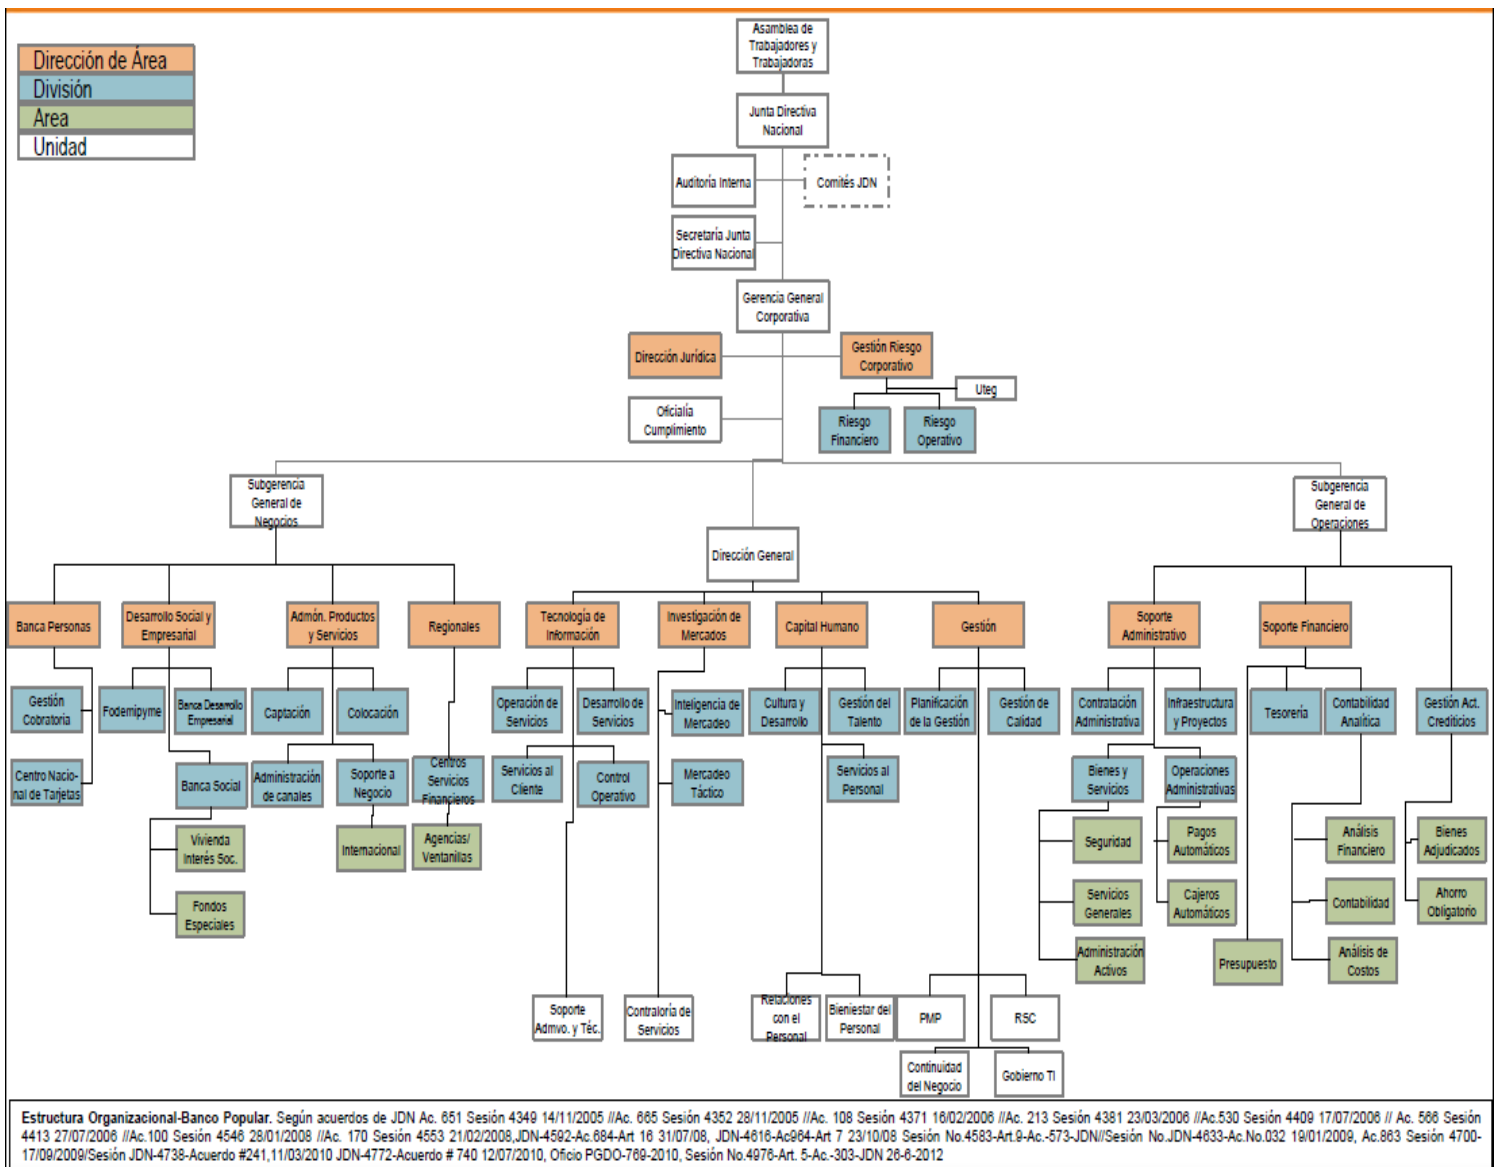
Dirección de Área
División
Area
Unidad

Asamblea de Trabajadores y Trabajadoras

Junta Directiva Nacional

Auditoría Interna

Comités JDN

Secretaría Junta Directiva Nacional

Gerencia General Corporativa

Dirección Jurídica

Gestión Riesgo Corporativo

Uteg

Oficialía Cumplimiento

Riesgo Financiero

Riesgo Operativo

Subgerencia General de Negocios

Subgerencia General de Operaciones

Dirección General

Banca Personas

Desarrollo Social y Empresarial

Admón. Productos y Servicios

Regionales

Tecnología de Información

Investigación de Mercados

Capital Humano

Gestión

Soporte Administrativo

Soporte Financiero

Gestión Cobratoria

Fodemipyme

Banca Desarrollo Empresarial

Captación

Colocación

Operación de Servicios

Desarrollo de Servicios

Inteligencia de Mercadeo

Cultura y Desarrollo

Gestión del Talento

Planificación de la Gestión

Gestión de Calidad

Contratación Administrativa

Infraestructura y Proyectos

Tesorería

Contabilidad Analítica

Gestión Act. Crediticios

Centro Nacional de Tarjetas

Banca Social

Administración de canales

Soporte a Negocio

Centros Servicios Financieros

Servicios al Cliente

Control Operativo

Mercadeo Táctico

Servicios al Personal

Bienes y Servicios

Operaciones Administrativas

Vivienda Interés Soc.

Internacional

Agencias/ Ventanillas

Seguridad

Pagos Automáticos

Análisis Financiero

Bienes Adjudicados

Fondos Especiales

Servicios Generales

Cajeros Automáticos

Contabilidad

Ahorro Obligatorio

Administración Activos

Presupuesto

Análisis de Costos

Soporte Admvo. y Téc.

Contraloría de Servicios

Relaciones con el Personal

Bienestar del Personal

PMP

RSC

Continuidad del Negocio

Gobierno TI

Estructura Organizacional-Banco Popular. Según acuerdos de JDN Ac. 651 Sesión 4349 14/11/2005 //Ac. 665 Sesión 4352 28/11/2005 //Ac. 108 Sesión 4371 16/02/2006 //Ac. 213 Sesión 4381 23/03/2006 //Ac.530 Sesión 4409 17/07/2006 // Ac. 566 Sesión 4413 27/07/2006 //Ac.100 Sesión 4546 28/01/2008 //Ac. 170 Sesión 4553 21/02/2008,JDN-4592-Ac.684-Art 16 31/07/08, JDN-4616-Ac964-Art 7 23/10/08 Sesión No.4583-Art.9-Ac.-573-JDN//Sesión No.JDN-4633-Ac.No.032 19/01/2009, Ac.863 Sesión 4700-17/09/2009/Sesión JDN-4738-Acuerdo #241,11/03/2010 JDN-4772-Acuerdo # 740 12/07/2010, Oficio PGDO-769-2010, Sesión No.4976-Art. 5-Ac.-303-JDN 26-6-2012